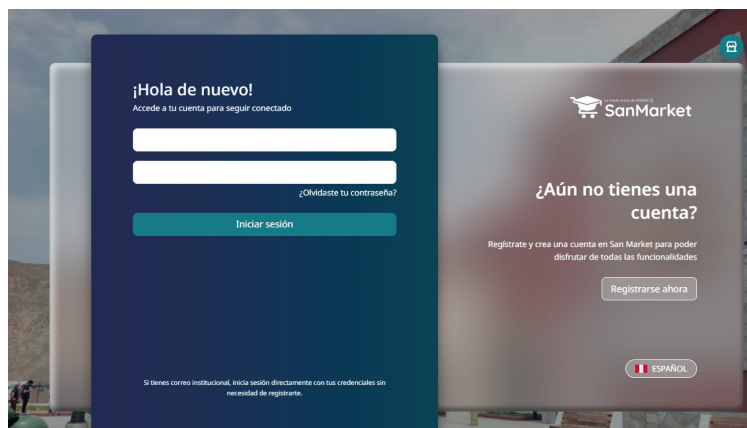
¡Hola de nuevo!
Accede a tu cuenta para seguir conectado

¿Olvidaste tu contraseña?

Iniciar sesión

Si tienes correo institucional, inicia sesión directamente con tus credenciales sin necesidad de registrarte.

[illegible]
SanMarket

¿Aún no tienes una cuenta?

Regístrate y crea una cuenta en San Market para poder disfrutar de todas las funcionalidades

Registrarse ahora

ESPAÑOL